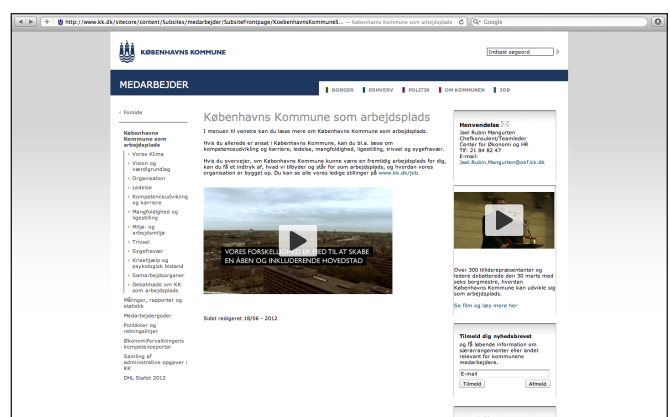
http://www.kk.dk/sitecore/content/Subsites/medarbejder/SubsiteFrontpage/KoebenhavnsKommuneS... — Københavns Kommune som arbejdsplads

Q- Google

KØBENHAVNS KOMMUNE

Indtast søgeord

MEDARBEJDER

BORGER | ERHVERV | POLITIK | OM KOMMUNEN | JOB

‹ Forside

Københavns Kommune som arbejdsplads

› Vores Klima
› Vision og værdigrundlag
› Organisation
› Ledelse
› Kompetenceudvikling og karriere
› Mangfoldighed og ligestilling
› Miljø- og arbejdsmiljø
› Trivsel
› Sygefravær
› Krisehjælp og psykologisk bistand
› Samarbejdsorganer
› Debatmøde om KK som arbejdsplads

Målinger, rapporter og statistik
Medarbejdergoder
Politikker og retningslinjer
Økonomiforvaltningens kompetenceportal
Samling af administrative opgaver i KK
DHL Stafet 2012

Københavns Kommune som arbejdsplads

I menuen til venstre kan du læse mere om Københavns Kommune som arbejdsplads.

Hvis du allerede er ansat i Københavns Kommune, kan du bl.a. læse om kompetenceudvikling og karriere, ledelse, mangfoldighed, ligestilling, trivsel og sygefravær.

Hvis du overvejer, om Københavns Kommune kunne være en fremtidig arbejdsplads for dig, kan du få et indtryk af, hvad vi tilbyder og står for som arbejdsplads, og hvordan vores organisation er bygget op. Du kan se alle vores ledige stillinger på www.kk.dk/job.

VORES FORSKELLIGHED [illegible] MED TIL AT SKABE EN ÅBEN OG INKLUDERENDE HOVEDSTAD

Sidst redigeret 18/06 - 2012

Henvendelse
Jael Rubin Mangurten
Chefkonsulent/Teamleder
Center for Økonomi og HR
Tlf: 21 94 82 47
E-mail:
Jael.Rubin.Mangurten@okf.kk.dk

Over 300 tillidsrepræsentanter og ledere debatterede den 30 marts med seks borgmestre, hvordan Københavns Kommune kan udvikle sig som arbejdsplads.

Se film og læs mere her

Tilmeld dig nyhedsbrevet
og få løbende information om særarrangementer eller andet relevant for kommunens medarbejdere.

E-mail
Tilmeld
Afmeld